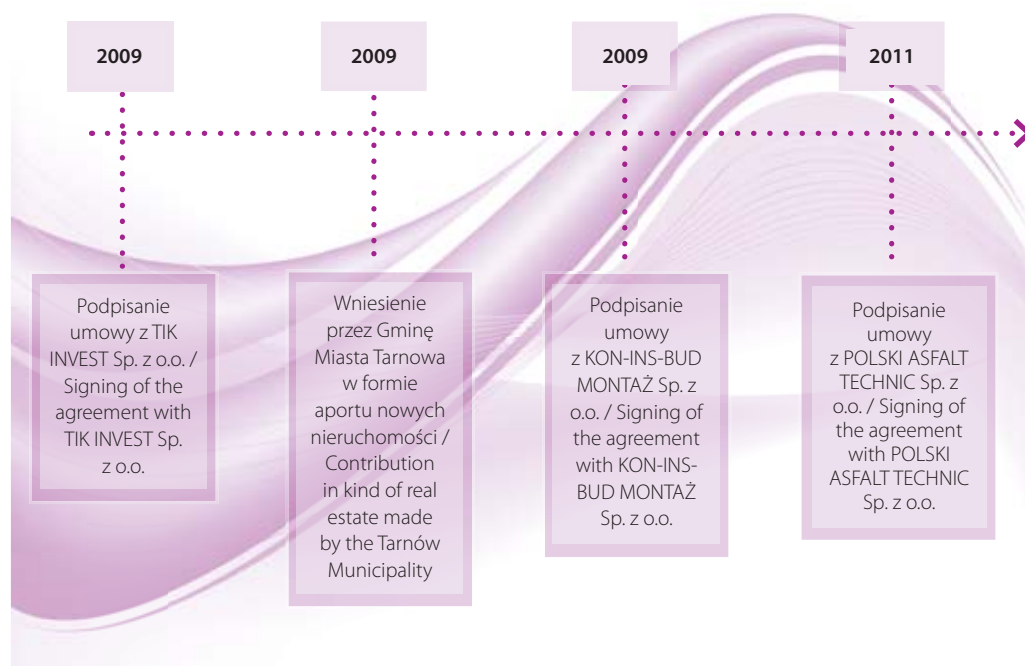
2009

2009

2009

2011

Podpisanie umowy z TIK INVEST Sp. z o.o. / Signing of the agreement with TIK INVEST Sp. z o.o.

Wniesienie przez Gminę Miasta Tarnowa w formie aportu nowych nieruchomości / Contribution in kind of real estate made by the Tarnów Municipality

Podpisanie umowy z KON-INS-BUD MONTAŻ Sp. z o.o. / Signing of the agreement with KON-INS-BUD MONTAŻ Sp. z o.o.

Podpisanie umowy z POLSKI ASFALT TECHNIC Sp. z o.o. / Signing of the agreement with POLSKI ASFALT TECHNIC Sp. z o.o.